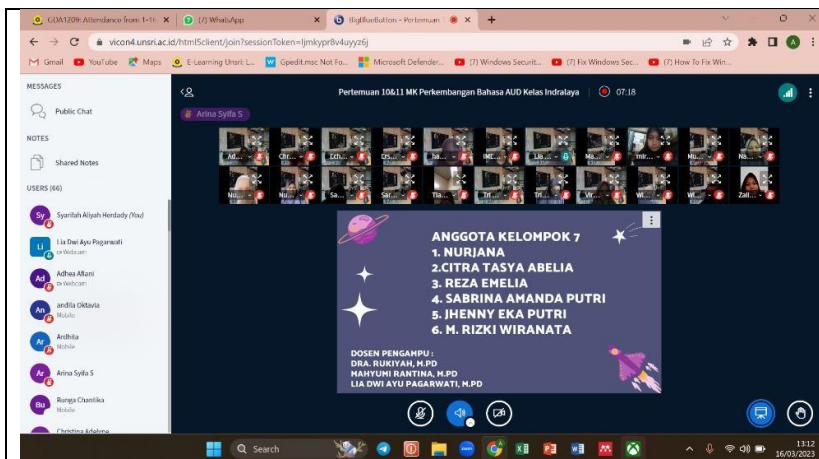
GDA1209: Attendance from 1-16 ×
(7) WhatsApp ×
BigBlueButton - Pertemuan ×
+

vicon4.unsri.ac.id/html5client/join?sessionToken=ljmkypr8v4uyyz6j

Gmail YouTube Maps E-Learning Unsri: L... Gpedit.msc Not Fo... Microsoft Defender... (7) Windows Securit... (7) Fix Windows Sec... (7) How To Fix Win...

MESSAGES
Public Chat
NOTES
Shared Notes
USERS (66)
Syarifah Aliyah Herdady (You)
Lia Dwi Ayu Pagarwati
Webcam
Adhea Afiani
Webcam
andila Oktavia
Mobile
Ardhila
Mobile
Arina Syifa S
Runga Chantika
Mobile
Christina Adelyne

Pertemuan 10&11 MK Perkembangan Bahasa AUD Kelas Indralaya 07:18

Arina Syifa S

Ad... Chr... Ech... Ers... ha... IMT... Lia... Ma... mir... Mu... Na...
Nu... Ra... Sa... Sar... Tia... Tri... Tri... Vi... Wi... Zall...

ANGGOTA KELOMPOK 7
1. NURJANA
2.CITRA TASYA ABELIA
3. REZA EMELIA
4. SABRINA AMANDA PUTRI
5. JHENNY EKA PUTRI
6. M. RIZKI WIRANATA

DOSEN PENGAMPU :
DRA. RUKIYAH, M.PD
MAHYUMI RANTINA, M.PD
LIA DWI AYU PAGARWATI, M.PD

Search

13:12
16/03/2023